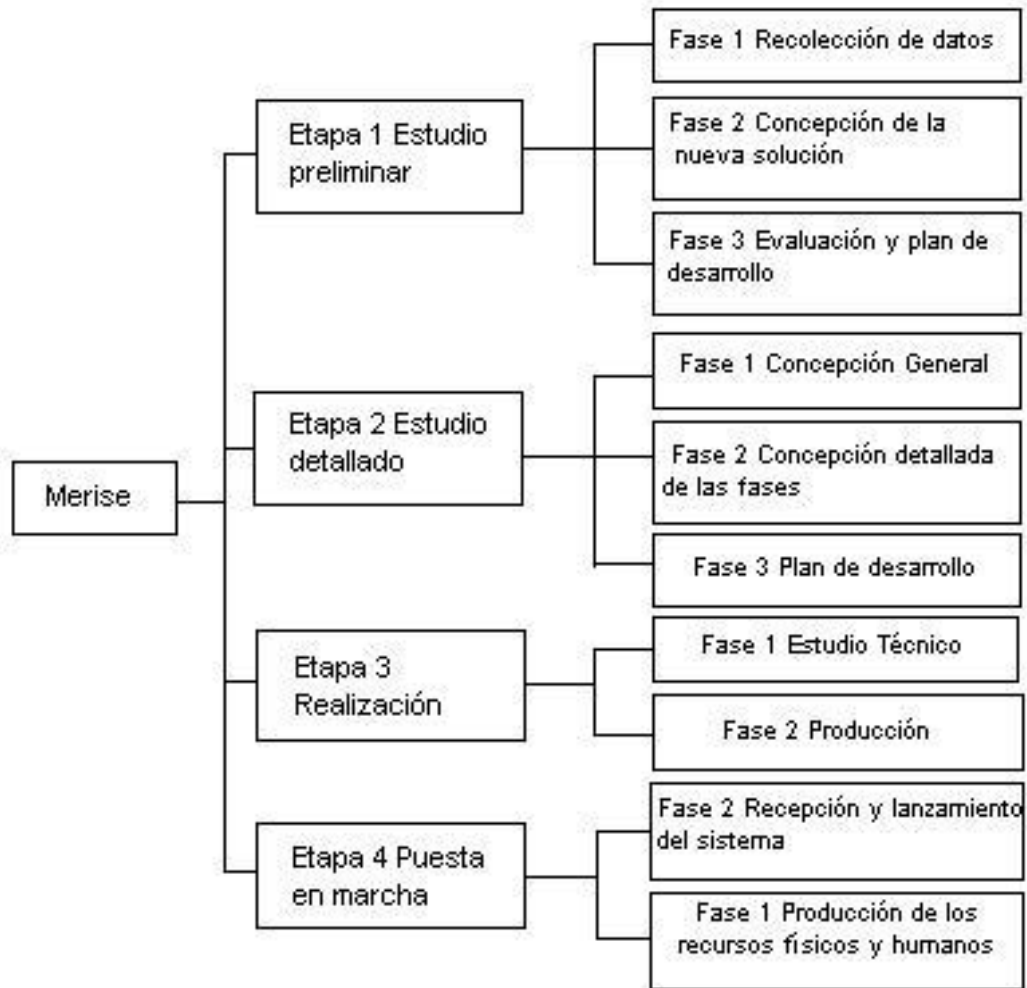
Merise

Etapa 1 Estudio preliminar

Fase 1 Recolección de datos

Fase 2 Concepción de la nueva solución

Fase 3 Evaluación y plan de desarrollo

Etapa 2 Estudio detallado

Fase 1 Concepción General

Fase 2 Concepción detallada de las fases

Fase 3 Plan de desarrollo

Etapa 3 Realización

Fase 1 Estudio Técnico

Fase 2 Producción

Etapa 4 Puesta en marcha

Fase 2 Recepción y lanzamiento del sistema

Fase 1 Producción de los recursos físicos y humanos